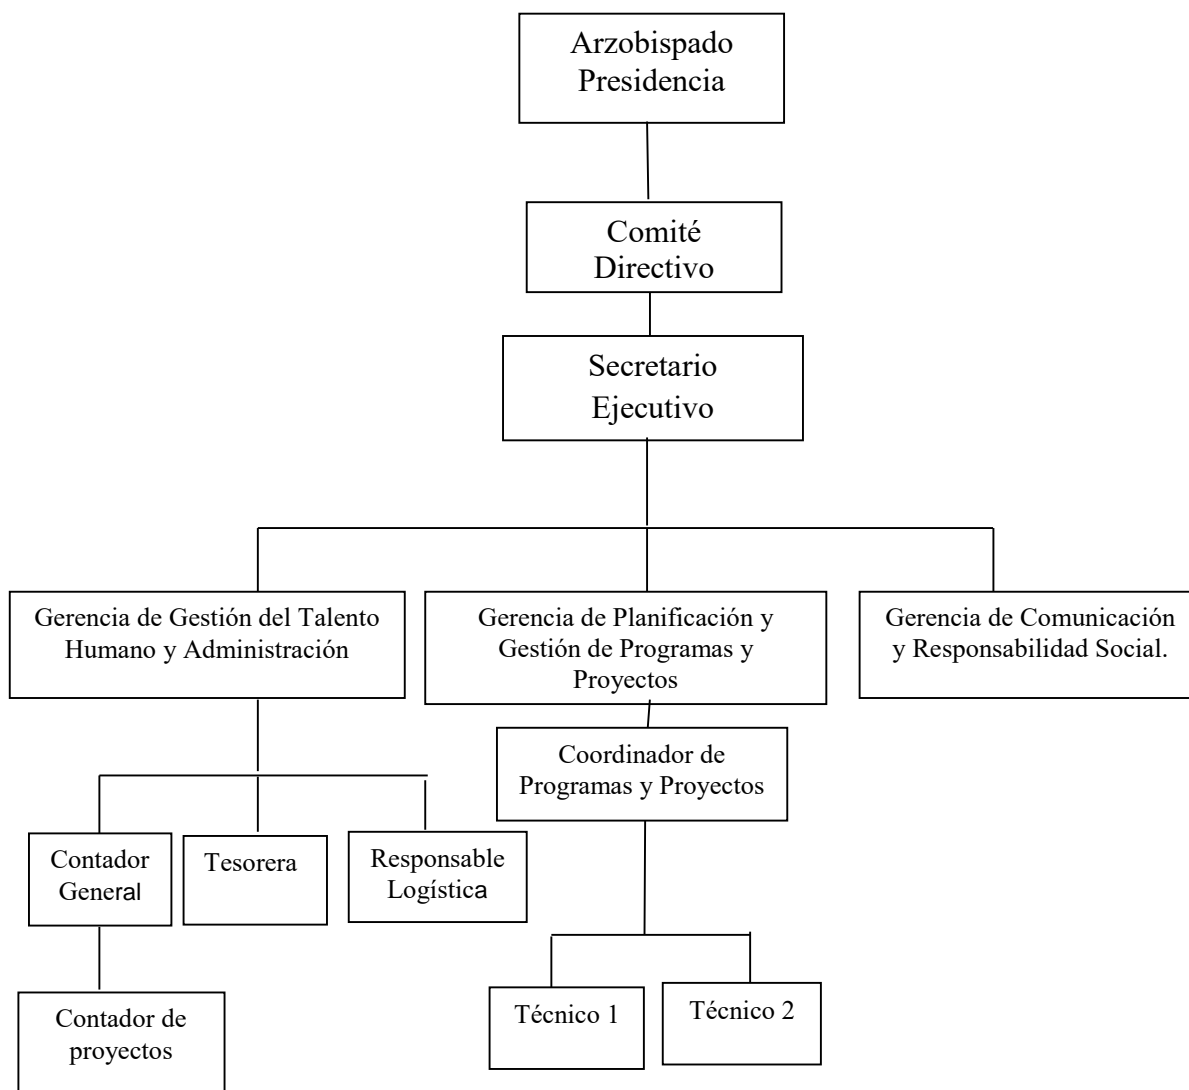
Arzobispado Presidencia

Comité Directivo

Secretario Ejecutivo

Gerencia de Gestión del Talento Humano y Administración

Gerencia de Planificación y Gestión de Programas y Proyectos

Gerencia de Comunicación y Responsabilidad Social.

Coordinador de Programas y Proyectos

Contador General

Tesorera

Responsable Logística

Contador de proyectos

Técnico 1

Técnico 2